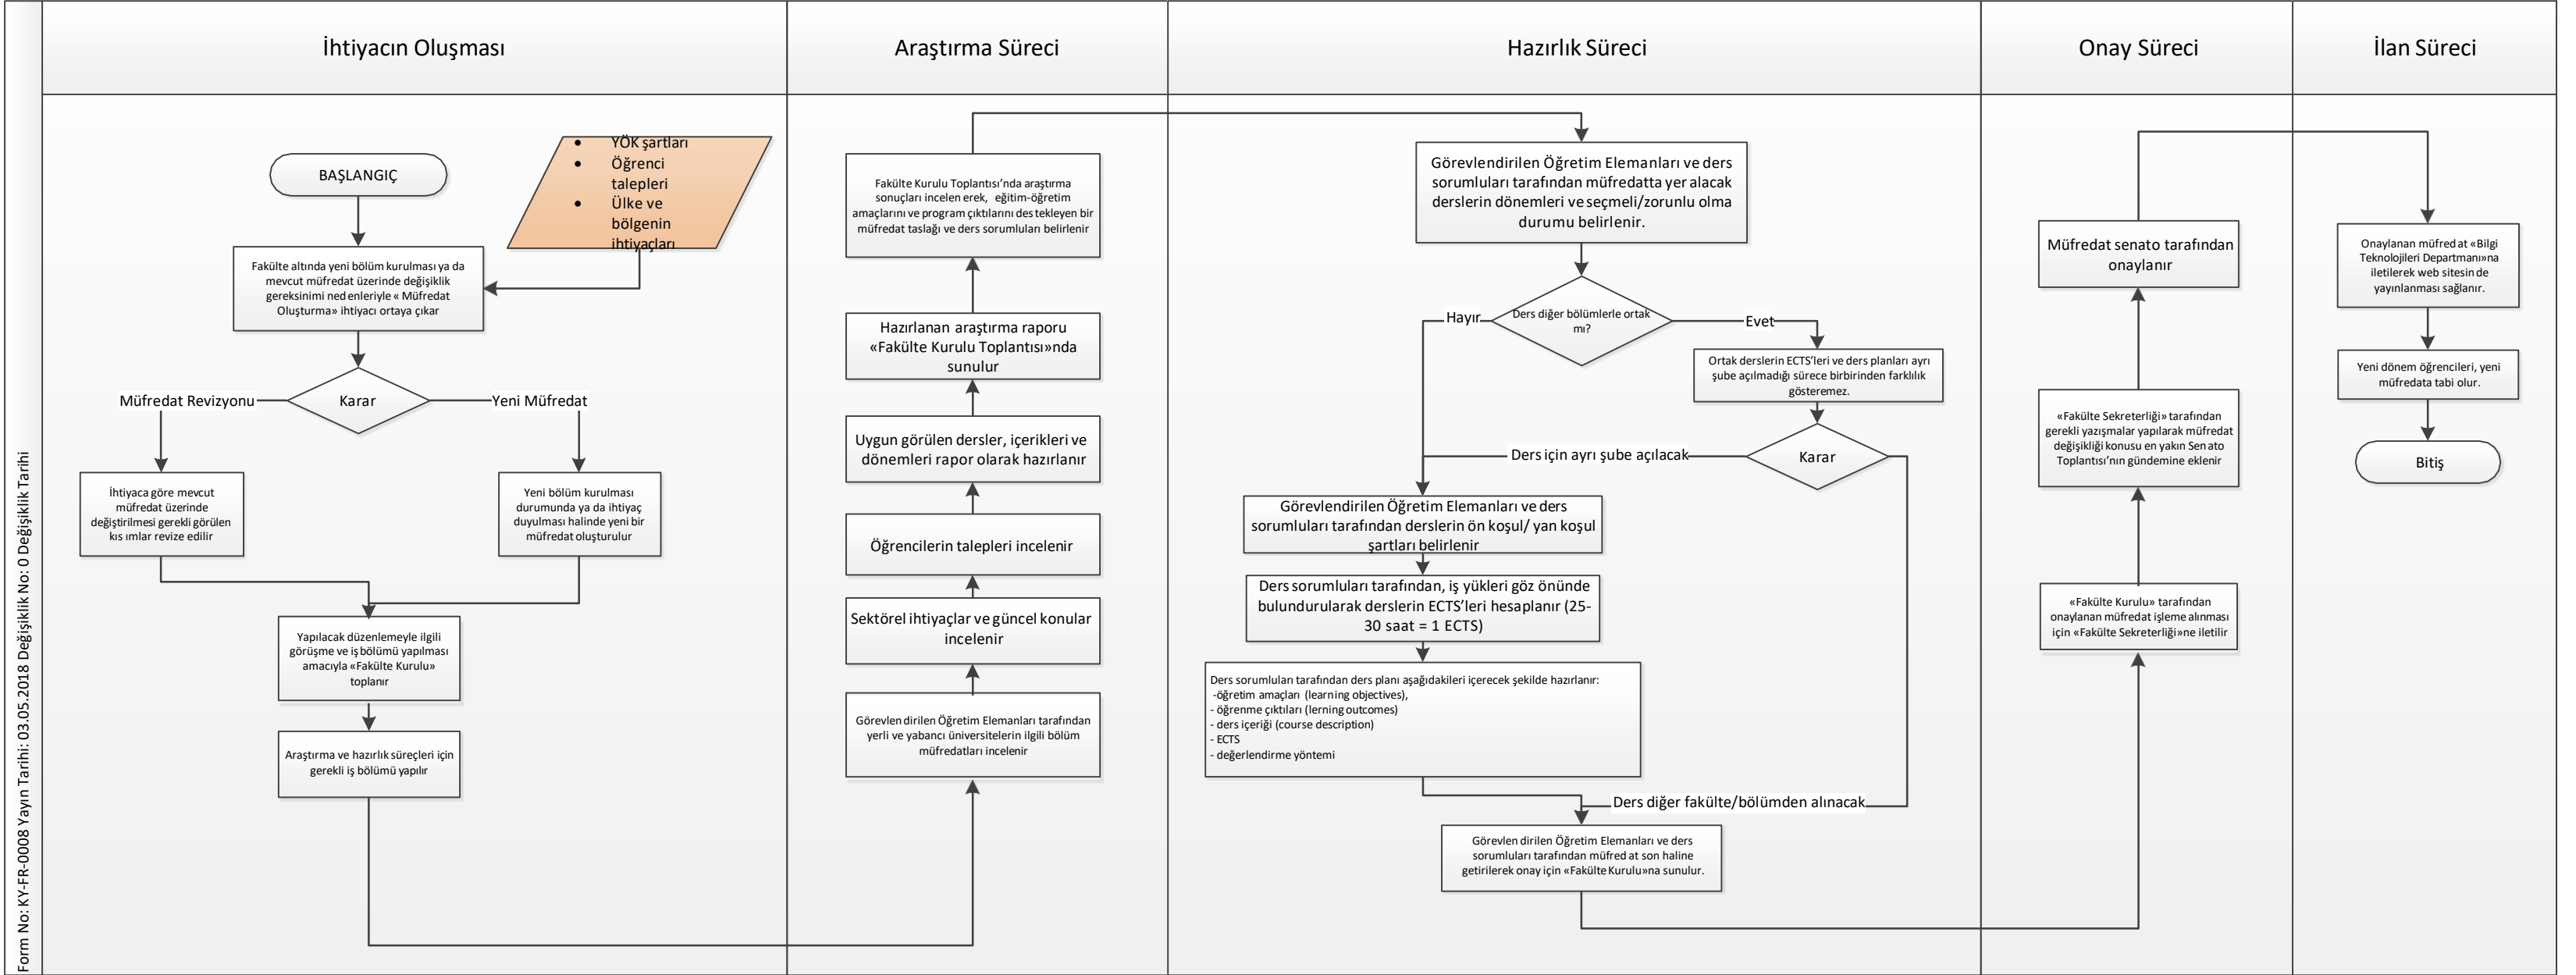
Form No: KY-FR-0008 Yayın Tarihi: 03.05.2018 Değişiklik No: 0 Değişiklik Tarihi

İhtiyacın Oluşması

BAŞLANGIÇ

• YÖK şartları
• Öğrenci talepleri
• Ülke ve bölgenin ihtiyaçları

Fakülte altında yeni bölüm kurulması ya da mevcut müfredat üzerinde değişiklik gereksinimi nedenleriyle « Müfredat Oluşturma» ihtiyacı ortaya çıkar

Karar

Müfredat Revizyonu

Yeni Müfredat

İhtiyaca göre mevcut müfredat üzerinde değiştirilmesi gerekli görülen kısımlar revize edilir

Yeni bölüm kurulması durumunda ya da ihtiyaç duyulması halinde yeni bir müfredat oluşturulur

Yapılacak düzenlemeyle ilgili görüşme ve iş bölümü yapılması amacıyla «Fakülte Kurulu» toplanır

Araştırma ve hazırlık süreçleri için gerekli iş bölümü yapılır

Araştırma Süreci

Fakülte Kurulu Toplantısı'nda araştırma sonuçları incelenerek, eğitim-öğretim amaçlarını ve program çıktılarını destekleyen bir müfredat taslağı ve ders sorumluları belirlenir

Hazırlanan araştırma raporu «Fakülte Kurulu Toplantısı»nda sunulur

Uygun görülen dersler, içerikleri ve dönemleri rapor olarak hazırlanır

Öğrencilerin talepleri incelenir

Sektörel ihtiyaçlar ve güncel konular incelenir

Görevlendirilen Öğretim Elemanları tarafından yerli ve yabancı üniversitelerin ilgili bölüm müfredatları incelenir

Hazırlık Süreci

Görevlendirilen Öğretim Elemanları ve ders sorumluları tarafından müfredatta yer alacak derslerin dönemleri ve seçmeli/zorunlu olma durumu belirlenir.

Ders diğer bölümlerle ortak mı?

Hayır

Evet

Ortak derslerin ECTS'leri ve ders planları ayrı şube açılmadığı sürece birbirinden farklılık gösteremez.

Karar

Ders için ayrı şube açılacak

Görevlendirilen Öğretim Elemanları ve ders sorumluları tarafından derslerin ön koşul/ yan koşul şartları belirlenir

Ders sorumluları tarafından, iş yükleri göz önünde bulundurularak derslerin ECTS'leri hesaplanır (25-30 saat = 1 ECTS)

Ders sorumluları tarafından ders planı aşağıdakileri içerecek şekilde hazırlanır:
-öğretim amaçları (learning objectives),
- öğrenme çıktıları (lerning outcomes)
- ders içeriği (course description)
- ECTS
- değerlendirme yöntemi

Ders diğer fakülte/bölümden alınacak

Görevlendirilen Öğretim Elemanları ve ders sorumluları tarafından müfredat son haline getirilerek onay için «Fakülte Kurulu»na sunulur.

Onay Süreci

Müfredat senato tarafından onaylanır

«Fakülte Sekreterliği» tarafından gerekli yazışmalar yapılarak müfredat değişikliği konusu en yakın Senato Toplantısı'nın gündemine eklenir

«Fakülte Kurulu» tarafından onaylanan müfredat işleme alınması için «Fakülte Sekreterliği»ne iletilir

İlan Süreci

Onaylanan müfredat «Bilgi Teknolojileri Departmanı»na iletilerek web sitesinde yayınlanması sağlanır.

Yeni dönem öğrencileri, yeni müfredata tabi olur.

Bitiş